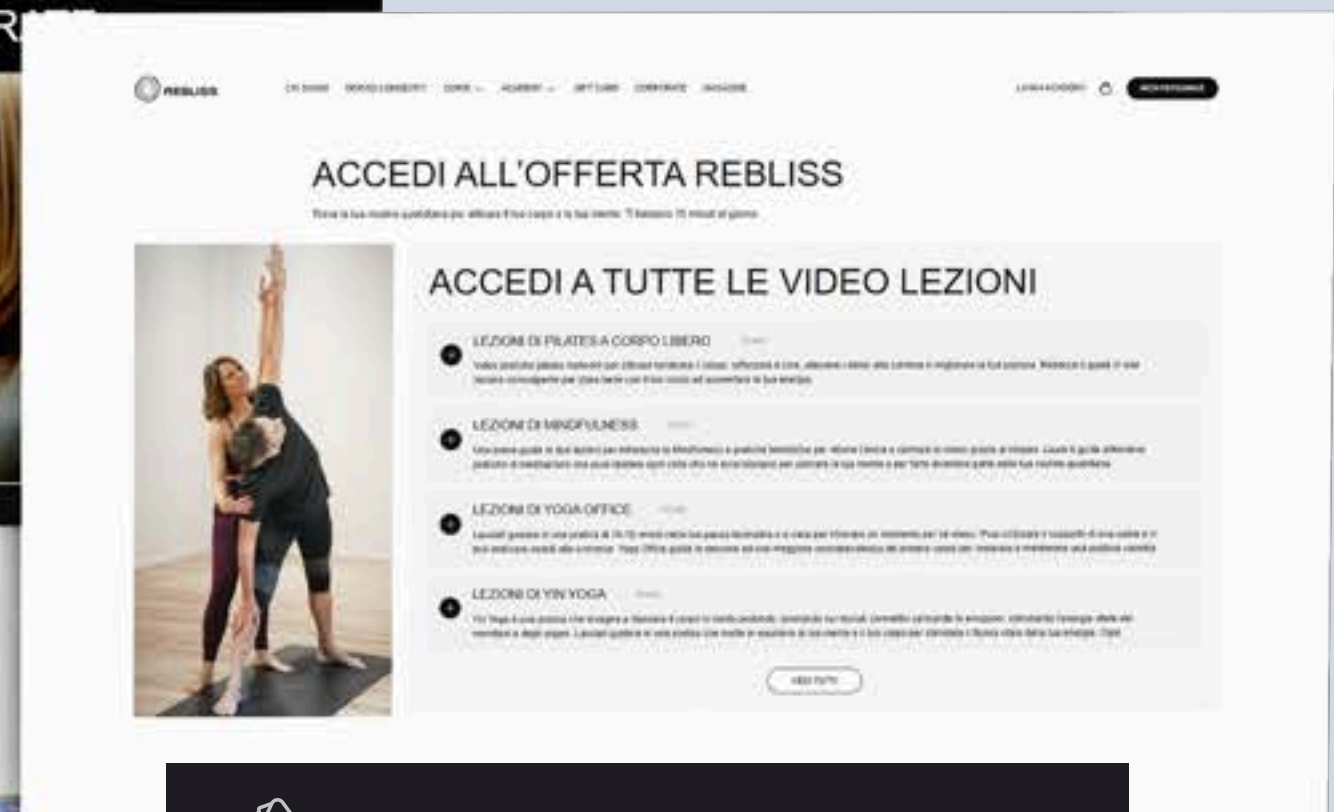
REBLISS

CHI SIAMO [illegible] CORSI ACADEMY GIFT CARD CORPORATE MAGAZINE

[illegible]

ACCEDI ALL'OFFERTA REBLISS

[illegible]

ACCEDI A TUTTE LE VIDEO LEZIONI

LEZIONI DI PILATES A CORPO LIBERO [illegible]

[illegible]

LEZIONI DI MINDFULNESS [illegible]

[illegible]

LEZIONI DI YOGA OFFICE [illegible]

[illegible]

LEZIONI DI YIN YOGA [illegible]

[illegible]

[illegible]